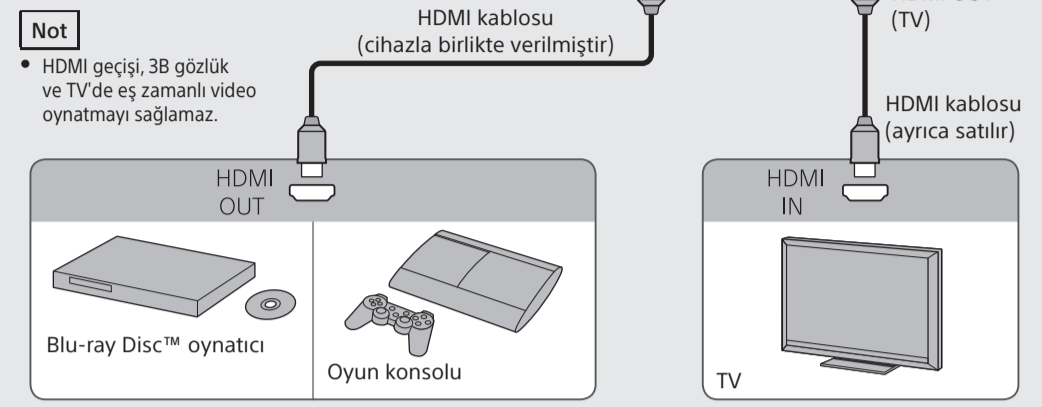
Not

• HDMI geçişi, 3B gözlük ve TV'de eş zamanlı video oynatmayı sağlamaz.

HDMI kablosu
(cihazla birlikte verilmiştir)

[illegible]
(TV)

HDMI kablosu
(ayrıca satılır)

HDMI
OUT

HDMI
IN

Blu-ray Disc™ oynatıcı

Oyun konsolu

TV